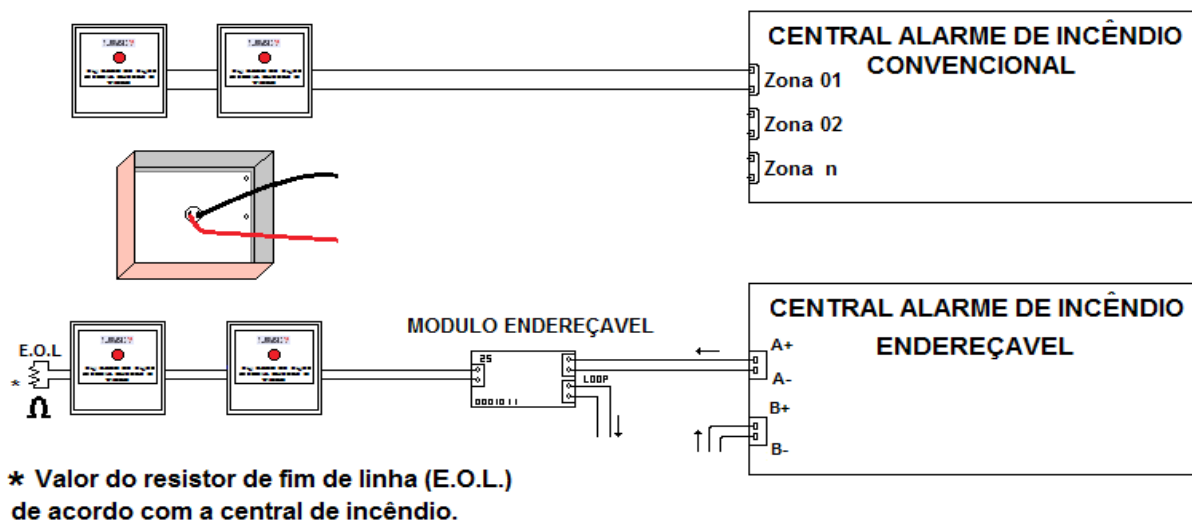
CENTRAL ALARME DE INCÊNDIO CONVENCIONAL

Zona 01

Zona 02

Zona n

E.O.L

*

Ω

MODULO ENDEREÇAVEL

25

LOOP

0001011

CENTRAL ALARME DE INCÊNDIO ENDEREÇAVEL

A+

A-

B+

B-

* Valor do resistor de fim de linha (E.O.L.) de acordo com a central de incêndio.